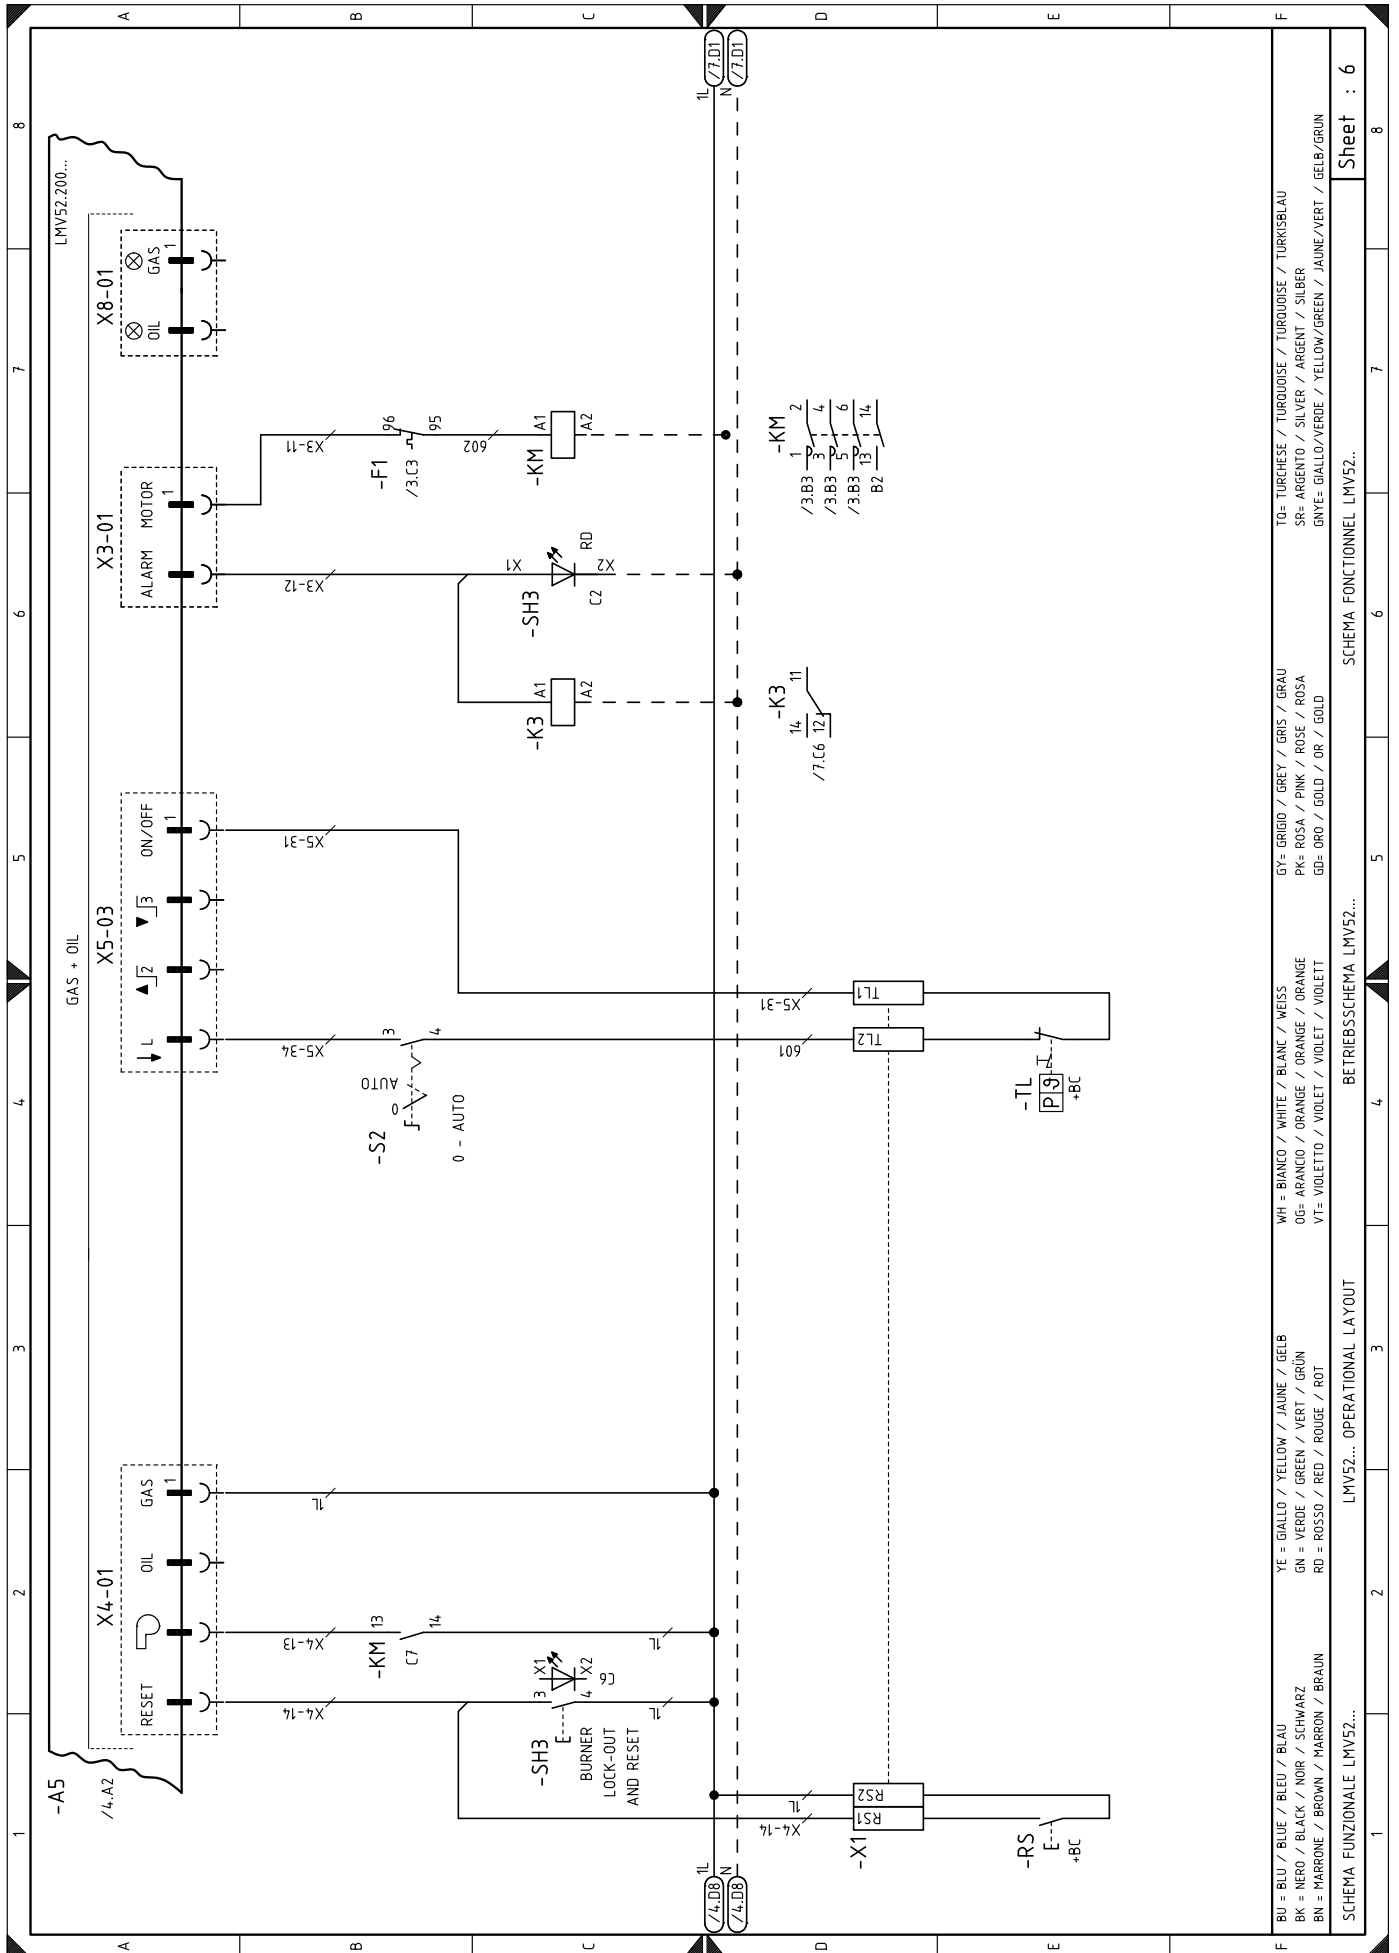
A B C D E F

8 7 6 5 4 3 2 1

LMV52.200...

X8-01
OIL GAS 1

X3-01
ALARM MOTOR 1

X5-03
ON/OFF 1
L 2 3

GAS + OIL

X4-01
RESET GAS OIL 1

-A5
/4.A2

1L N
/7.D1 /7.D1

1L N
/4.D8 /4.D8

X3-11
96 95
-F1
/3.C3
602
A1 A2
-KM

-KM
1 2
3 4
5 6
13 14
/3.B3
/3.B3
/3.B3
B2

X3-12
X1 RD X2
-SH3
C2

A1 A2
-K3

-K3
11
14 12
/7.C6

X5-31
X5-31
TL1
X5-34
3 4
601
TL2
-S2
0 AUTO
0 - AUTO
-TL
P 9
+BC

1L
X4-13
-KM 13 14
C7
1L

X4-14
X1 X2
3 4
C6
-SH3
BURNER LOCK-OUT AND RESET
1L

1L
RS2
X4-14
RS1
-X1
-RS
+BC

BU = BLU / BLUE / BLEU / BLAU
BK = NERO / BLACK / NOIR / SCHWARZ
BN = MARRONE / BROWN / MARRON / BRAUN

YE = GIALLO / YELLOW / JAUNE / GELB
GN = VERDE / GREEN / VERT / GRÜN
RD = ROSSO / RED / ROUGE / ROT

WH = BIANCO / WHITE / BLANC / WEISS
OG= ARANCIO / ORANGE / ORANGE / ORANGE
VT= VIOLETTO / VIOLET / VIOLET / VIOLETT

GY= GRIGIO / GREY / GRIS / GRAU
PK= ROSA / PINK / ROSE / ROSA
GD= ORO / GOLD / OR / GOLD

TQ= TURCHESE / TURQUOISE / TURQUOISE / TURKISBLAU
SR= ARGENTO / SILVER / ARGENT / SILBER
GNYE= GIALLO/VERDE / YELLOW/GREEN / JAUNE/VERT / GELB/GRUN

SCHEMA FUNZIONALE LMV52... LMV52... OPERATIONAL LAYOUT BETRIEBSSCHEMA LMV52... SCHEMA FONCTIONNEL LMV52..

Sheet : 6